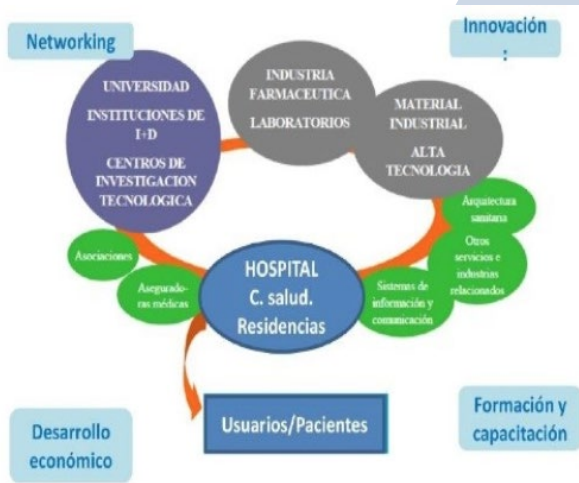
Networking

Innovación
:

UNIVERSIDAD
INSTITUCIONES DE I+D
CENTROS DE INVESTIGACION TECNOLOGICA

INDUSTRIA FARMACEUTICA
LABORATORIOS

MATERIAL INDUSTRIAL
ALTA TECNOLOGIA

Arquitectura sanitaria

Otros servicios e industrias relacionados

Asociaciones

Asegurado-ras médicas

HOSPITAL
C. salud.
Residencias

Sistemas de información y comunicación

Usuarios/Pacientes

Desarrollo económico

Formación y capacitación